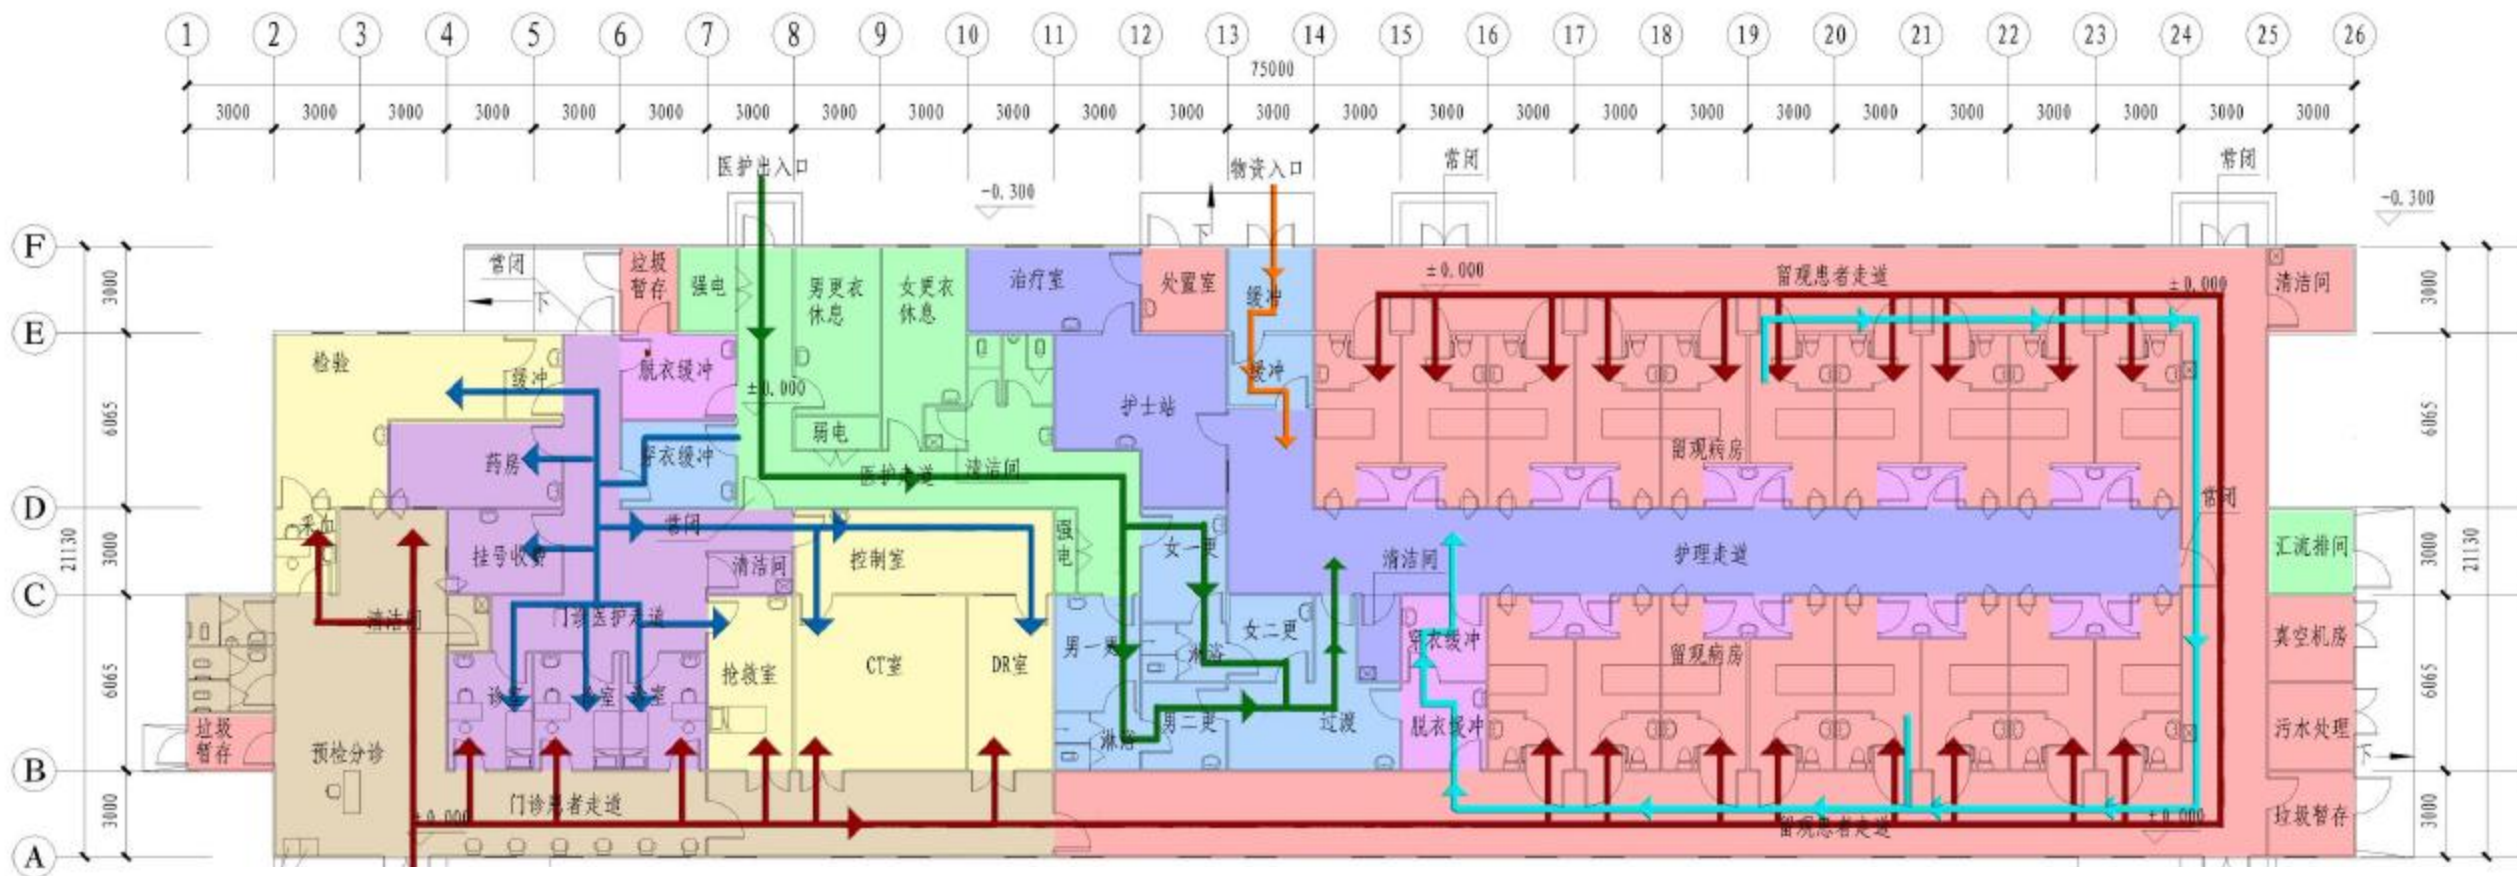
1 2 3 4 5 6 7 8 9 10 11 12 13 14 15 16 17 18 19 20 21 22 23 24 25 26

75000

3000 3000 3000 3000 3000 3000 3000 3000 3000 3000 3000 3000 3000 3000 3000 3000 3000 3000 3000 3000 3000 3000 3000 3000 3000

医护出入口

物资入口

常闭

常闭

-0.300

-0.300

F
E
D
C
B
A

3000
6065
3000
6065
3000
21130

3000
6065
3000
6065
3000
21130

常闭

垃圾暂存

强电

男更衣休息

女更衣休息

治疗室

处置室

缓冲

±0.000

留观患者走道

±0.000

清洁间

检验

缓冲

脱衣缓冲

±0.000

缓冲

护士站

药房

穿衣缓冲

弱电

医护走道

清洁间

留观病房

常闭

一采血

挂号收费

常闭

清洁间

控制室

强电

女一更

清洁间

护理走道

汇流排间

清洁间

门诊医护走道

女二更

穿衣缓冲

留观病房

真空机房

诊室

诊室

诊室

抢救室

CT室

DR室

男一更

淋浴

过渡

脱衣缓冲

污水处理

垃圾暂存

预检分诊

男二更

淋浴

±0.000

门诊患者走道

留观患者走道

±0.000

垃圾暂存